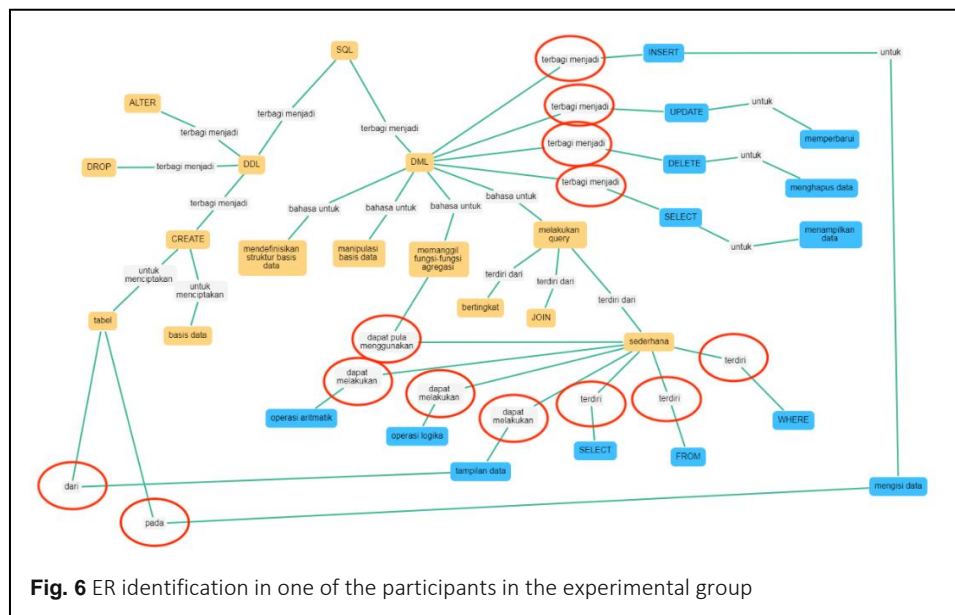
SQL

terbagi menjadi

terbagi menjadi

ALTER

terbagi menjadi

DROP

terbagi menjadi

DDL

terbagi menjadi

CREATE

untuk menciptakan

untuk menciptakan

tabel

basis data

DML

bahasa untuk

bahasa untuk

bahasa untuk

bahasa untuk

mendefinisikan struktur basis data

manipulasi basis data

memanggil fungsi-fungsi agregasi

melakukan query

terdiri dari

terdiri dari

terdiri dari

bertingkat

JOIN

sederhana

dapat pula menggunakan

dapat melakukan

dapat melakukan

dapat melakukan

terdiri

terdiri

terdiri

operasi aritmatik

operasi logika

tampilan data

SELECT

FROM

WHERE

terbagi menjadi

terbagi menjadi

terbagi menjadi

terbagi menjadi

INSERT

UPDATE

DELETE

SELECT

untuk

untuk

untuk

untuk

memperbarui

menghapus data

menampilkan data

mengisi data

dari

pada

**Fig. 6** ER identification in one of the participants in the experimental group